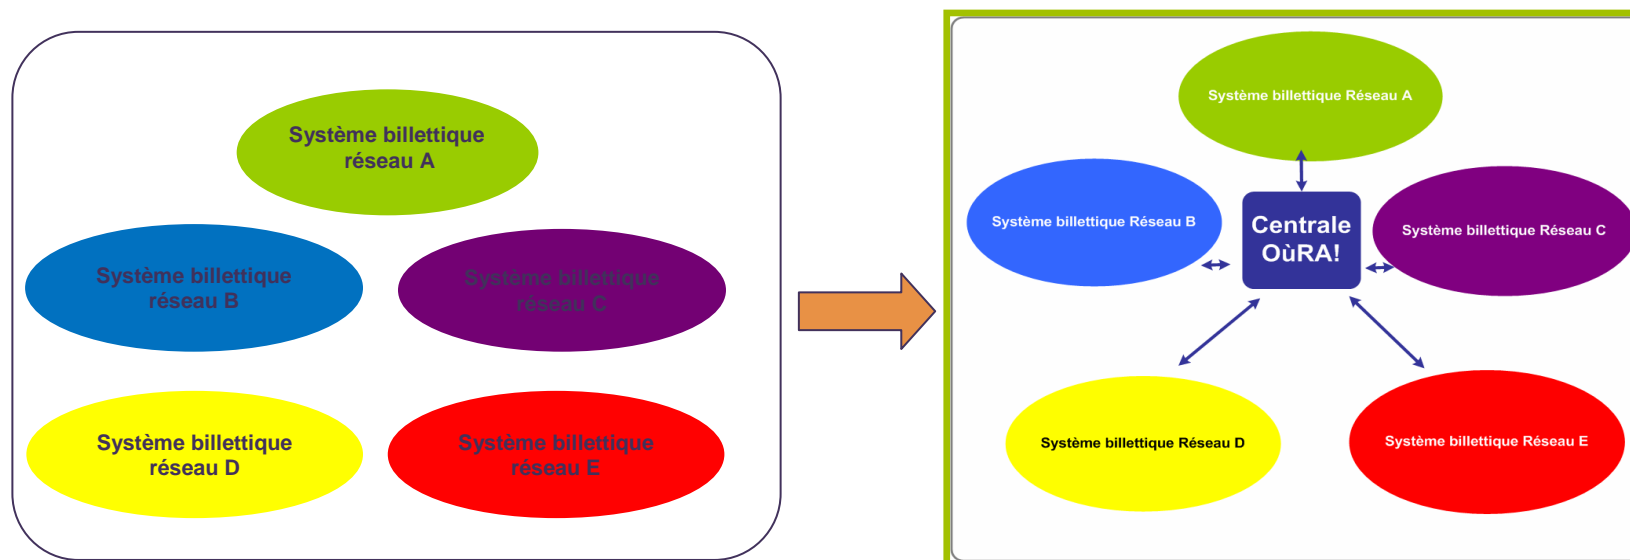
Système billettique réseau A

Système billettique réseau B

Système billettique réseau C

Système billettique réseau D

Système billettique réseau E

Système billettique Réseau A

Système billettique Réseau B

Centrale OùRA!

Système billettique Réseau C

Système billettique Réseau D

Système billettique Réseau E